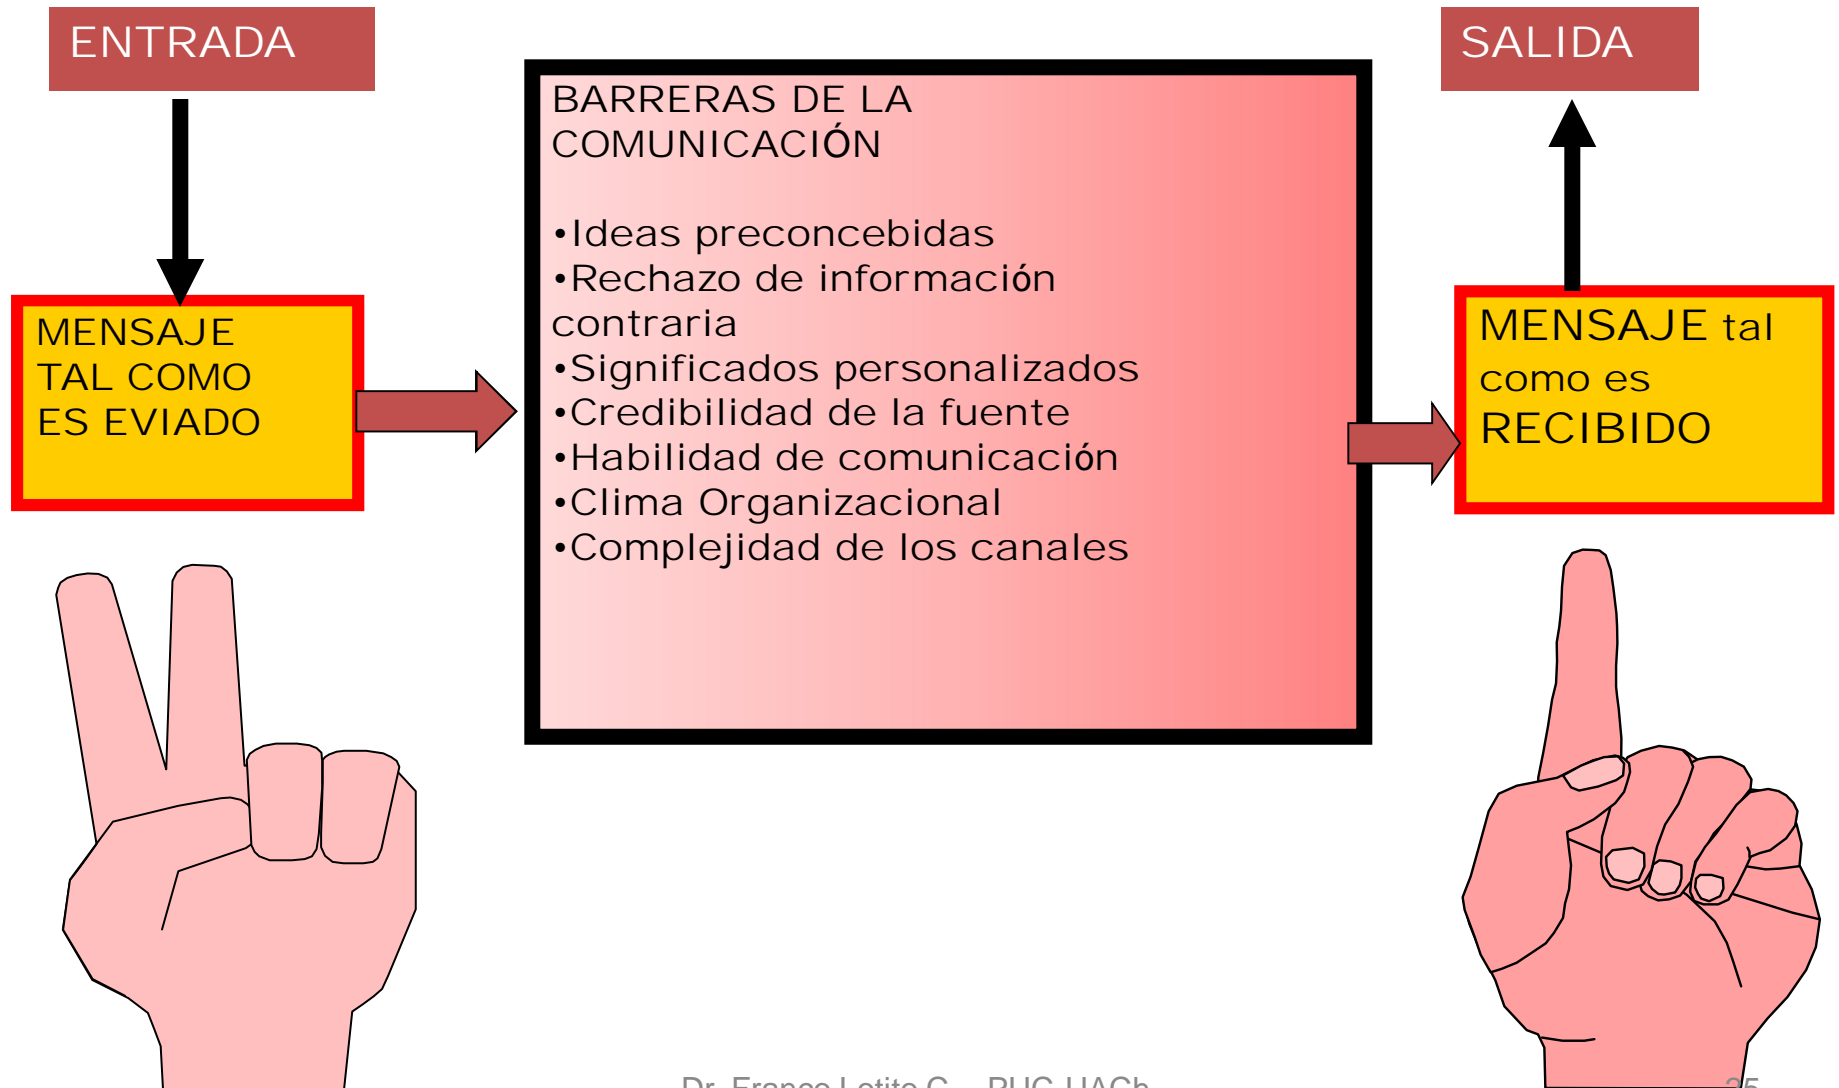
ENTRADA

MENSAJE TAL COMO ES EVIADO

BARRERAS DE LA COMUNICACIÓN

•Ideas preconcebidas
•Rechazo de información contraria
•Significados personalizados
•Credibilidad de la fuente
•Habilidad de comunicación
•Clima Organizacional
•Complejidad de los canales

SALIDA

MENSAJE tal como es RECIBIDO

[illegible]